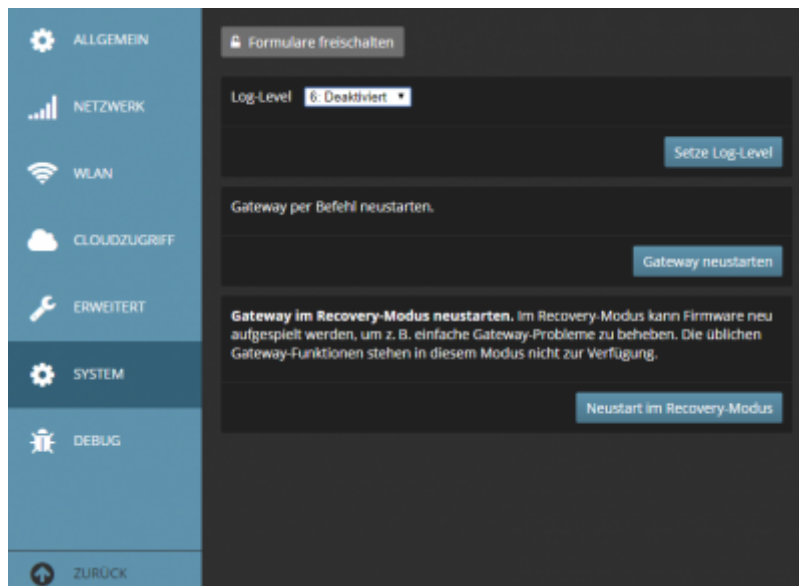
ALLGEMEIN

NETZWERK

WLAN

CLOUDZUGRIFF

ERWEITERT

SYSTEM

DEBUG

ZURÜCK

Formulare freischalten

Log-Level 6: Deaktiviert

Setze Log-Level

Gateway per Befehl neustarten.

Gateway neustarten

**Gateway im Recovery-Modus neustarten.** Im Recovery-Modus kann Firmware neu aufgespielt werden, um z. B. einfache Gateway-Probleme zu beheben. Die üblichen Gateway-Funktionen stehen in diesem Modus nicht zur Verfügung.

Neustart im Recovery-Modus